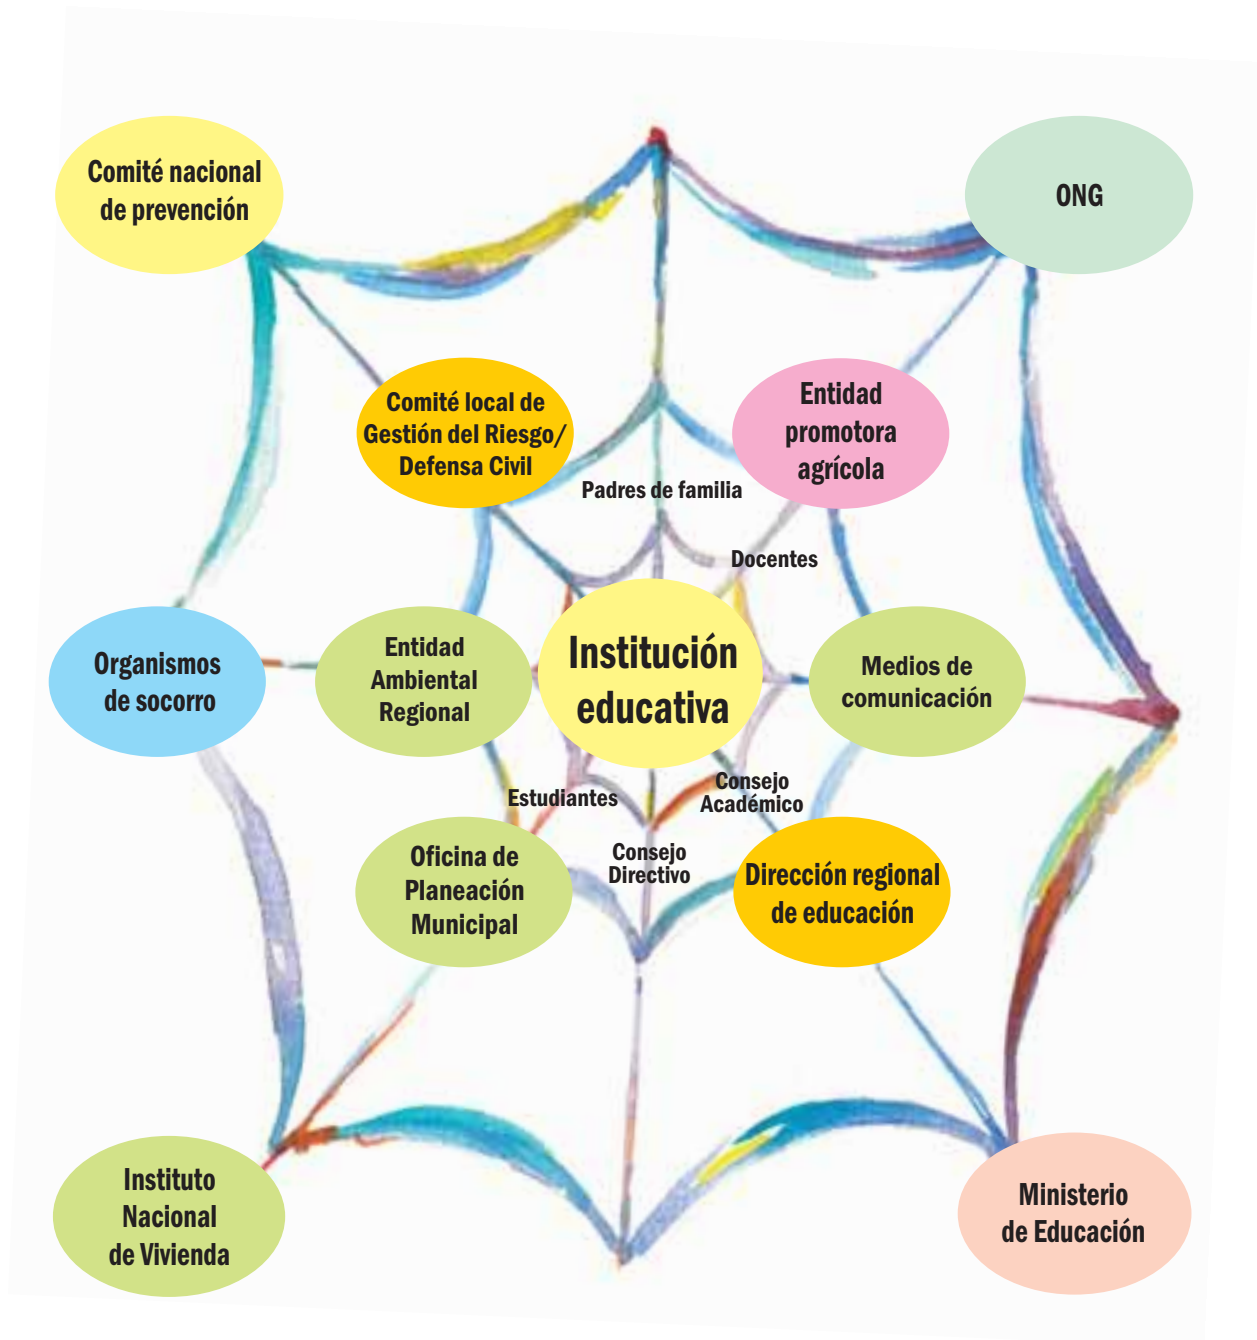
Comité nacional de prevención

ONG

Comité local de Gestión del Riesgo/ Defensa Civil

Entidad promotora agrícola

Padres de familia

Docentes

Organismos de socorro

Entidad Ambiental Regional

Institución educativa

Medios de comunicación

Estudiantes

Consejo Académico

Consejo Directivo

Oficina de Planeación Municipal

Dirección regional de educación

Instituto Nacional de Vivienda

Ministerio de Educación